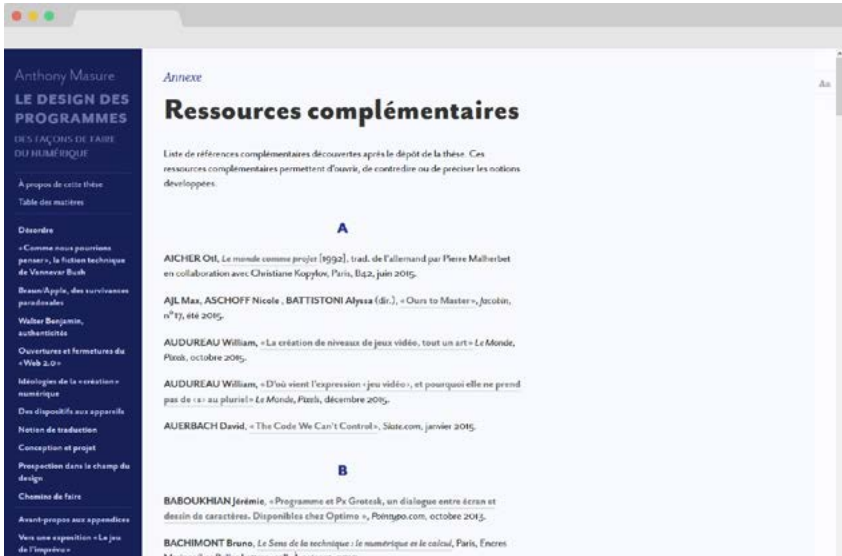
Anthony Masure
LE DESIGN DES PROGRAMMES
DES FAÇONS DE FAIRE DU NUMÉRIQUE

À propos de cette thèse
Table des matières

Désordre
« Comme nous pourrions penser », la fiction technique de Vannevar Bush
Braun/Apple, des survivances paradoxales
Walter Benjamin, authenticités
Ouvertures et fermetures du « Web 2.0 »
Idéologies de la « création » numérique
Des dispositifs aux appareils
Notion de traduction
Conception et projet
Prospection dans le champ du design
Chemins de faire
Avant-propos aux appendices
Vers une exposition « Le jeu de l'imprévu »

Aa

Annexe

Ressources complémentaires

Liste de références complémentaires découvertes après le dépôt de la thèse. Ces ressources complémentaires permettent d'ouvrir, de contredire ou de préciser les notions développées.

A

AICHER Otl, Le monde comme projet [1992], trad. de l'allemand par Pierre Malherbet en collaboration avec Christiane Kopylov, Paris, B42, juin 2015.

AJL Max, ASCHOFF Nicole, BATTISTONI Alyssa (dir.), « Ours to Master », Jacobin, n° 17, été 2015.

AUDUREAU William, « La création de niveaux de jeux vidéo, tout un art » Le Monde, Pixels, octobre 2015.

AUDUREAU William, « D'où vient l'expression « jeu vidéo », et pourquoi elle ne prend pas de « x » au pluriel » Le Monde, Pixels, décembre 2015.

AUERBACH David, « The Code We Can't Control », Slate.com, janvier 2015.

B

BABOUKHIAN Jérémie, « Programme et Px Grotesk, un dialogue entre écran et dessin de caractères. Disponibles chez Optimo », Pointypo.com, octobre 2013.

BACHIMONT Bruno, Le Sens de la technique : le numérique et le calcul, Paris, Encres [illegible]